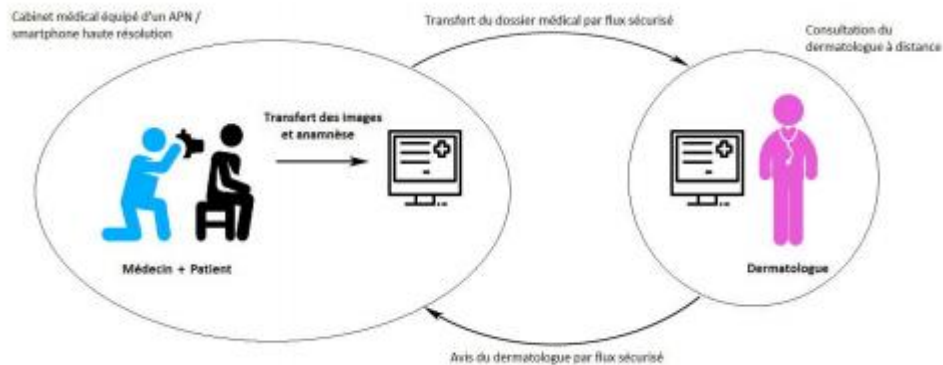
Cabinet médical équipé d'un APN / smartphone haute résolution

Transfert du dossier médical par flux sécurisé

Consultation du dermatologue à distance

Transfert des images et anamnèse

Médecin + Patient

Dermatologue

Avis du dermatologue par flux sécurisé